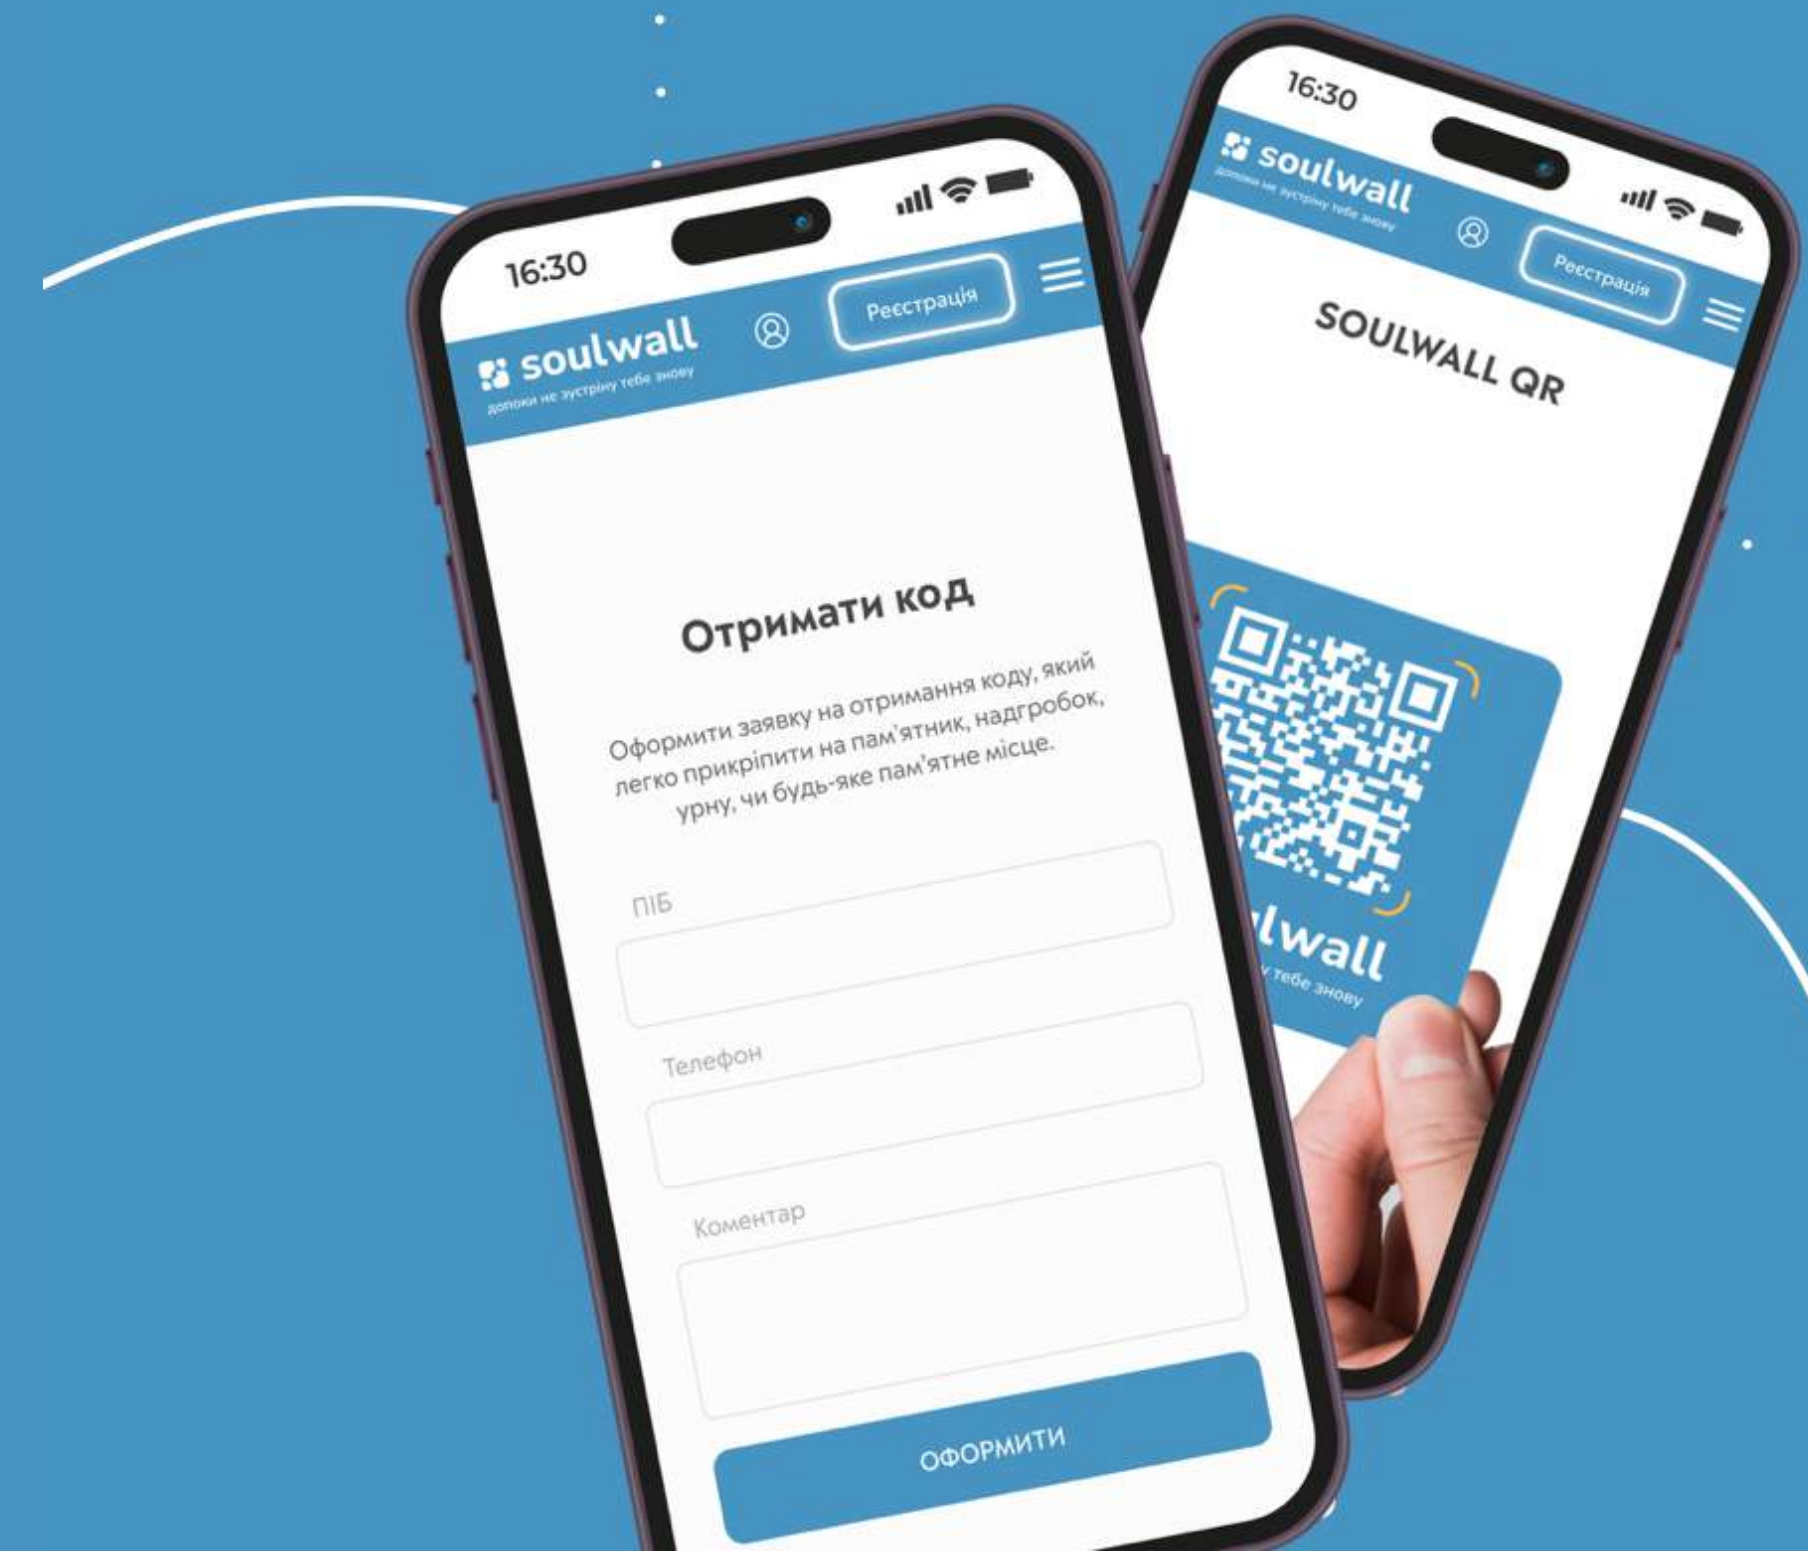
16:30

soulwall
допоки не зустріну тебе знову

Реєстрація

Отримати код

Оформити заявку на отримання коду, який легко прикріпити на пам'ятник, надгробок, урну, чи будь-яке пам'ятне місце.

ПІБ

Телефон

Коментар

ОФОРМИТИ

16:30

soulwall
допоки не зустріну тебе знову

Реєстрація

SOULWALL QR

lwall
тебе знову